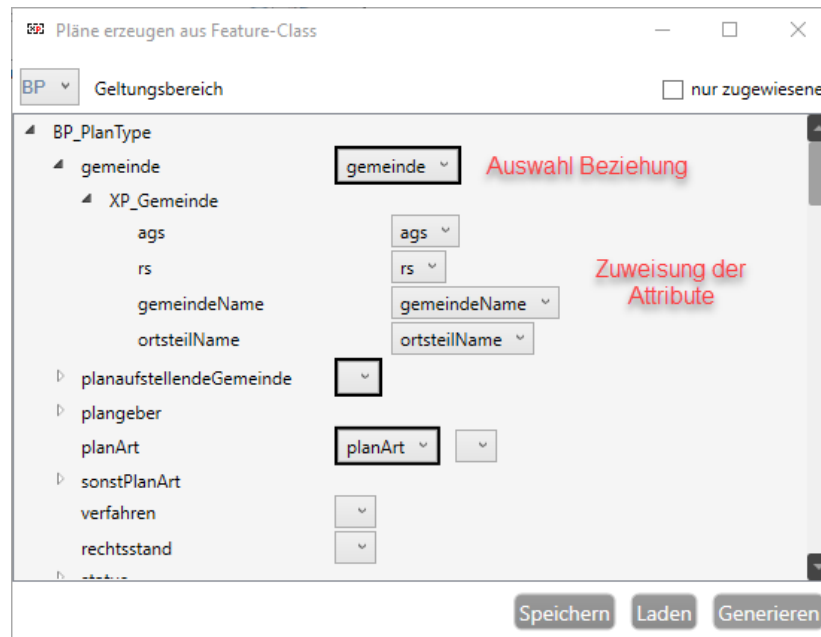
Pläne erzeugen aus Feature-Class

BP Geltungsbereich

nur zugewiesene

BP_PlanType

gemeinde gemeinde

Auswahl Beziehung

XP_Gemeinde

ags ags

rs rs

Zuweisung der Attribute

gemeindeName gemeindeName

ortsteilName ortsteilName

planaufstellendeGemeinde

plangeber

planArt planArt

sonstPlanArt

verfahren

rechtsstand

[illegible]

Speichern Laden Generieren